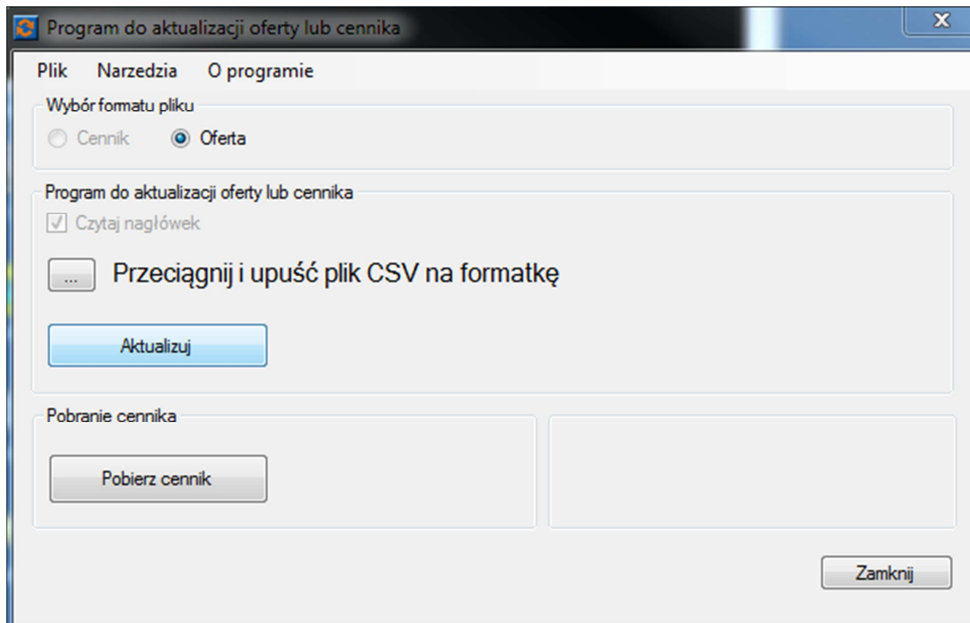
Program do aktualizacji oferty lub cennika

Plik Narzedzia O programie

Wybór formatu pliku

Cennik Oferta

Program do aktualizacji oferty lub cennika

Czytaj nagłówek

...

Przeciągnij i upuść plik CSV na formatkę

Aktualizuj

Pobranie cennika

Pobierz cennik

Zamknij